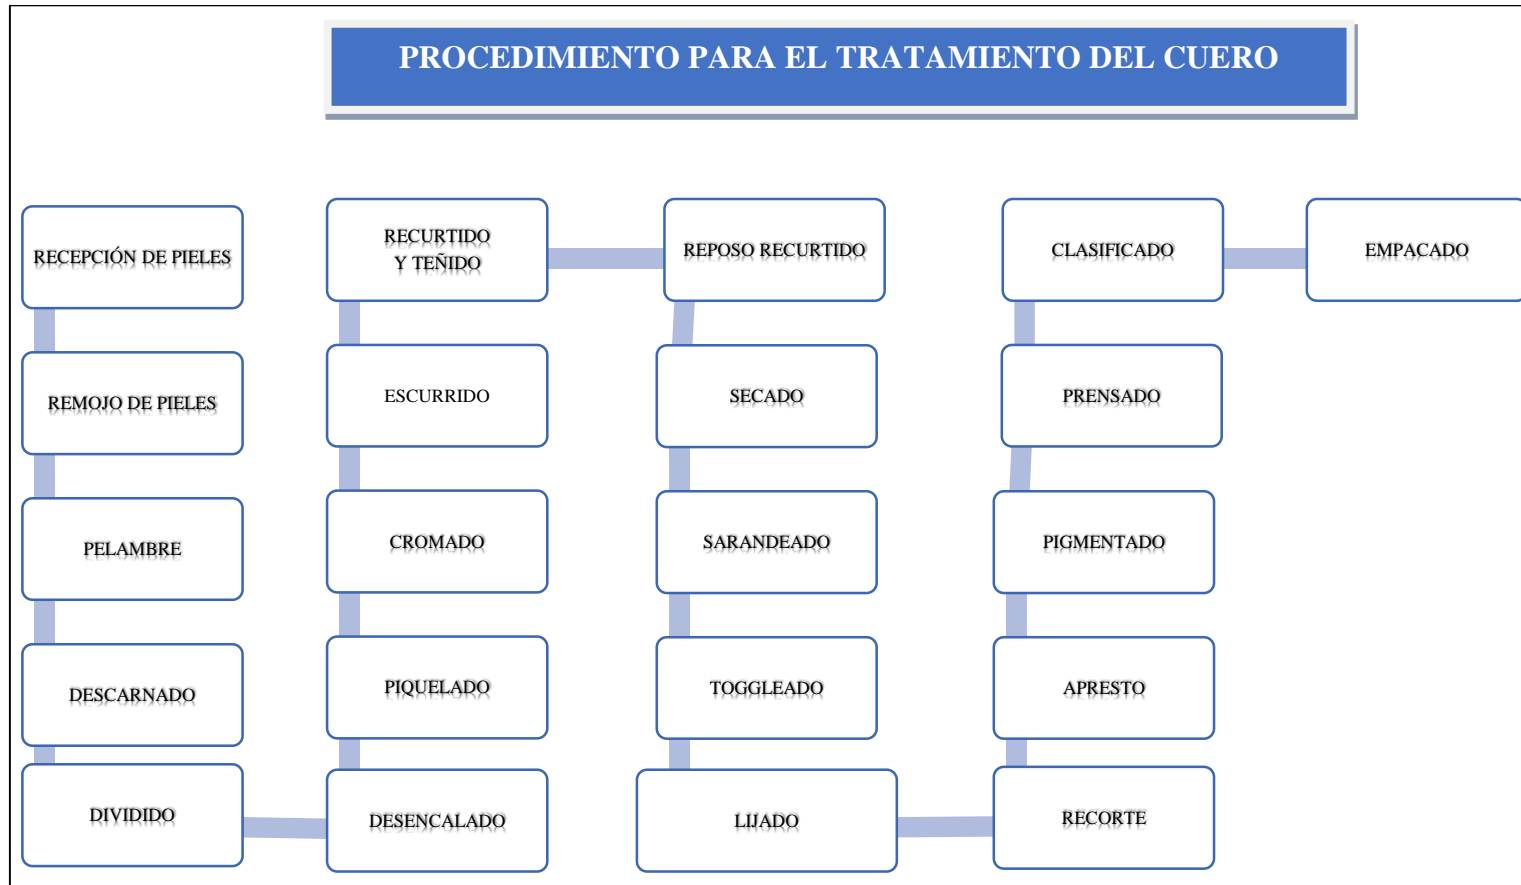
PROCEDIMIENTO PARA EL TRATAMIENTO DEL CUERO

RECEPCIÓN DE PIELES

REMOJO DE PIELES

PELAMBRE

DESCARNADO

DIVIDIDO

DESENCALADO

PIQUELADO

CROMADO

ESCURRIDO

RECURTIDO Y TEÑIDO

REPOSO RECURTIDO

SECADO

SARANDEADO

TOGGLEADO

LIJADO

RECORTE

APRESTO

PIGMENTADO

PRENSADO

CLASIFICADO

EMPACADO